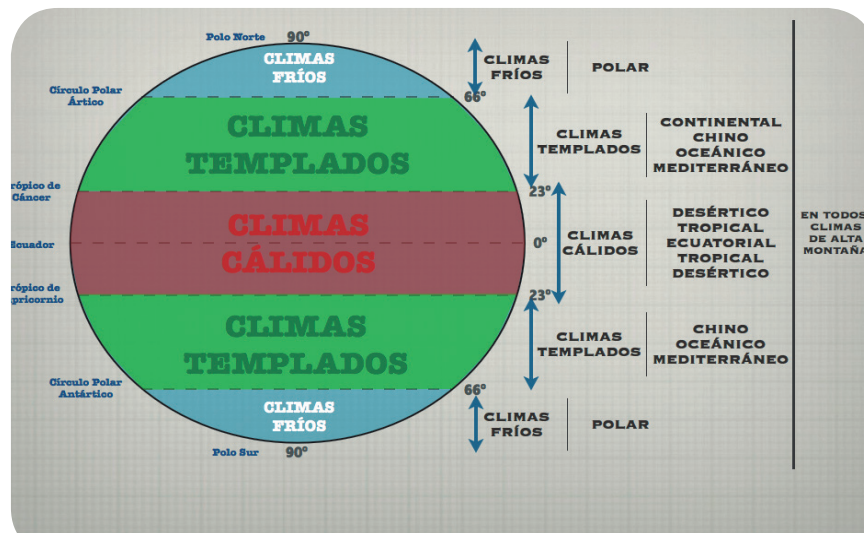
Polo Norte 90º

CLIMAS FRÍOS

Círculo Polar Ártico

66º

CLIMAS TEMPLADOS

rópico de Cáncer

23º

CLIMAS CÁLIDOS

cuador

0º

rópico de apricornio

23º

CLIMAS TEMPLADOS

Círculo Polar Antártico

66º

CLIMAS FRÍOS

Polo Sur 90º

CLIMAS FRÍOS | POLAR

CLIMAS TEMPLADOS | CONTINENTAL CHINO OCEÁNICO MEDITERRÁNEO

CLIMAS CÁLIDOS | DESÉRTICO TROPICAL ECUATORIAL TROPICAL DESÉRTICO

CLIMAS TEMPLADOS | CHINO OCEÁNICO MEDITERRÁNEO

CLIMAS FRÍOS | POLAR

EN TODOS CLIMAS DE ALTA MONTAÑA